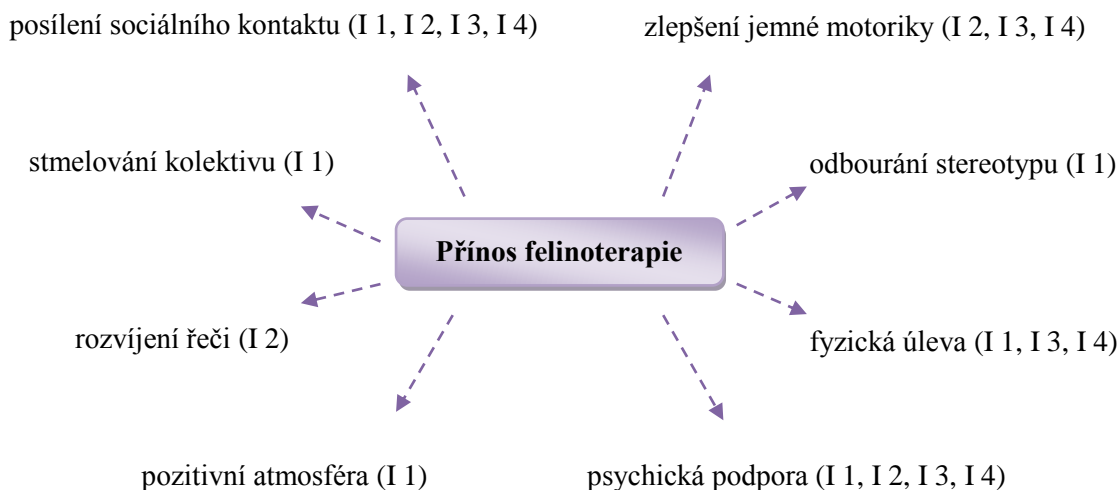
posílení sociálního kontaktu (I 1, I 2, I 3, I 4)

zlepšení jemné motoriky (I 2, I 3, I 4)

stmelování kolektivu (I 1)

odbourání stereotypu (I 1)

Přínos felinoterapie

rozvíjení řeči (I 2)

fyzická úleva (I 1, I 3, I 4)

pozitivní atmosféra (I 1)

psychická podpora (I 1, I 2, I 3, I 4)